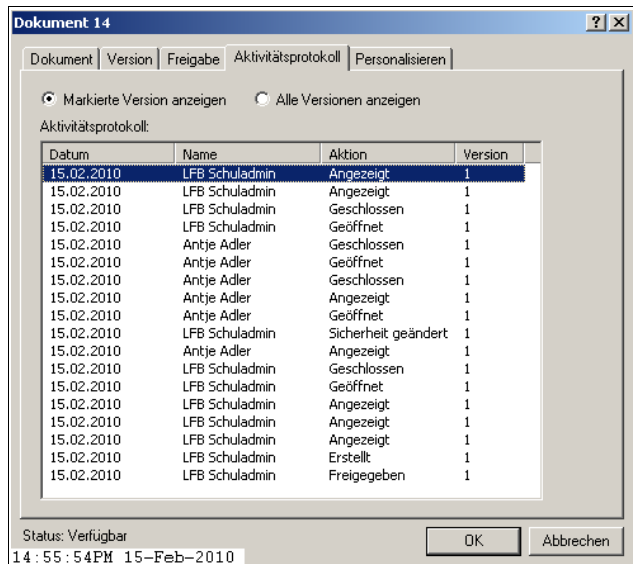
Dokument 14

?

X

Dokument | Version | Freigabe | Aktivitätsprotokoll | Personalisieren

Markierte Version anzeigen

Alle Versionen anzeigen

Aktivitätsprotokoll:

| Datum | Name | Aktion | Version |
|---|---|---|---|
| 15.02.2010 | LFB Schuladmin | Angezeigt | 1 |
| 15.02.2010 | LFB Schuladmin | Angezeigt | 1 |
| 15.02.2010 | LFB Schuladmin | Geschlossen | 1 |
| 15.02.2010 | LFB Schuladmin | Geöffnet | 1 |
| 15.02.2010 | Antje Adler | Geschlossen | 1 |
| 15.02.2010 | Antje Adler | Geöffnet | 1 |
| 15.02.2010 | Antje Adler | Geschlossen | 1 |
| 15.02.2010 | Antje Adler | Angezeigt | 1 |
| 15.02.2010 | Antje Adler | Geöffnet | 1 |
| 15.02.2010 | LFB Schuladmin | Sicherheit geändert | 1 |
| 15.02.2010 | Antje Adler | Angezeigt | 1 |
| 15.02.2010 | LFB Schuladmin | Geschlossen | 1 |
| 15.02.2010 | LFB Schuladmin | Geöffnet | 1 |
| 15.02.2010 | LFB Schuladmin | Angezeigt | 1 |
| 15.02.2010 | LFB Schuladmin | Angezeigt | 1 |
| 15.02.2010 | LFB Schuladmin | Angezeigt | 1 |
| 15.02.2010 | LFB Schuladmin | Erstellt | 1 |
| 15.02.2010 | LFB Schuladmin | Freigegeben | 1 |

Status: Verfügbar

OK

Abbrechen

14:55:54PM 15-Feb-2010